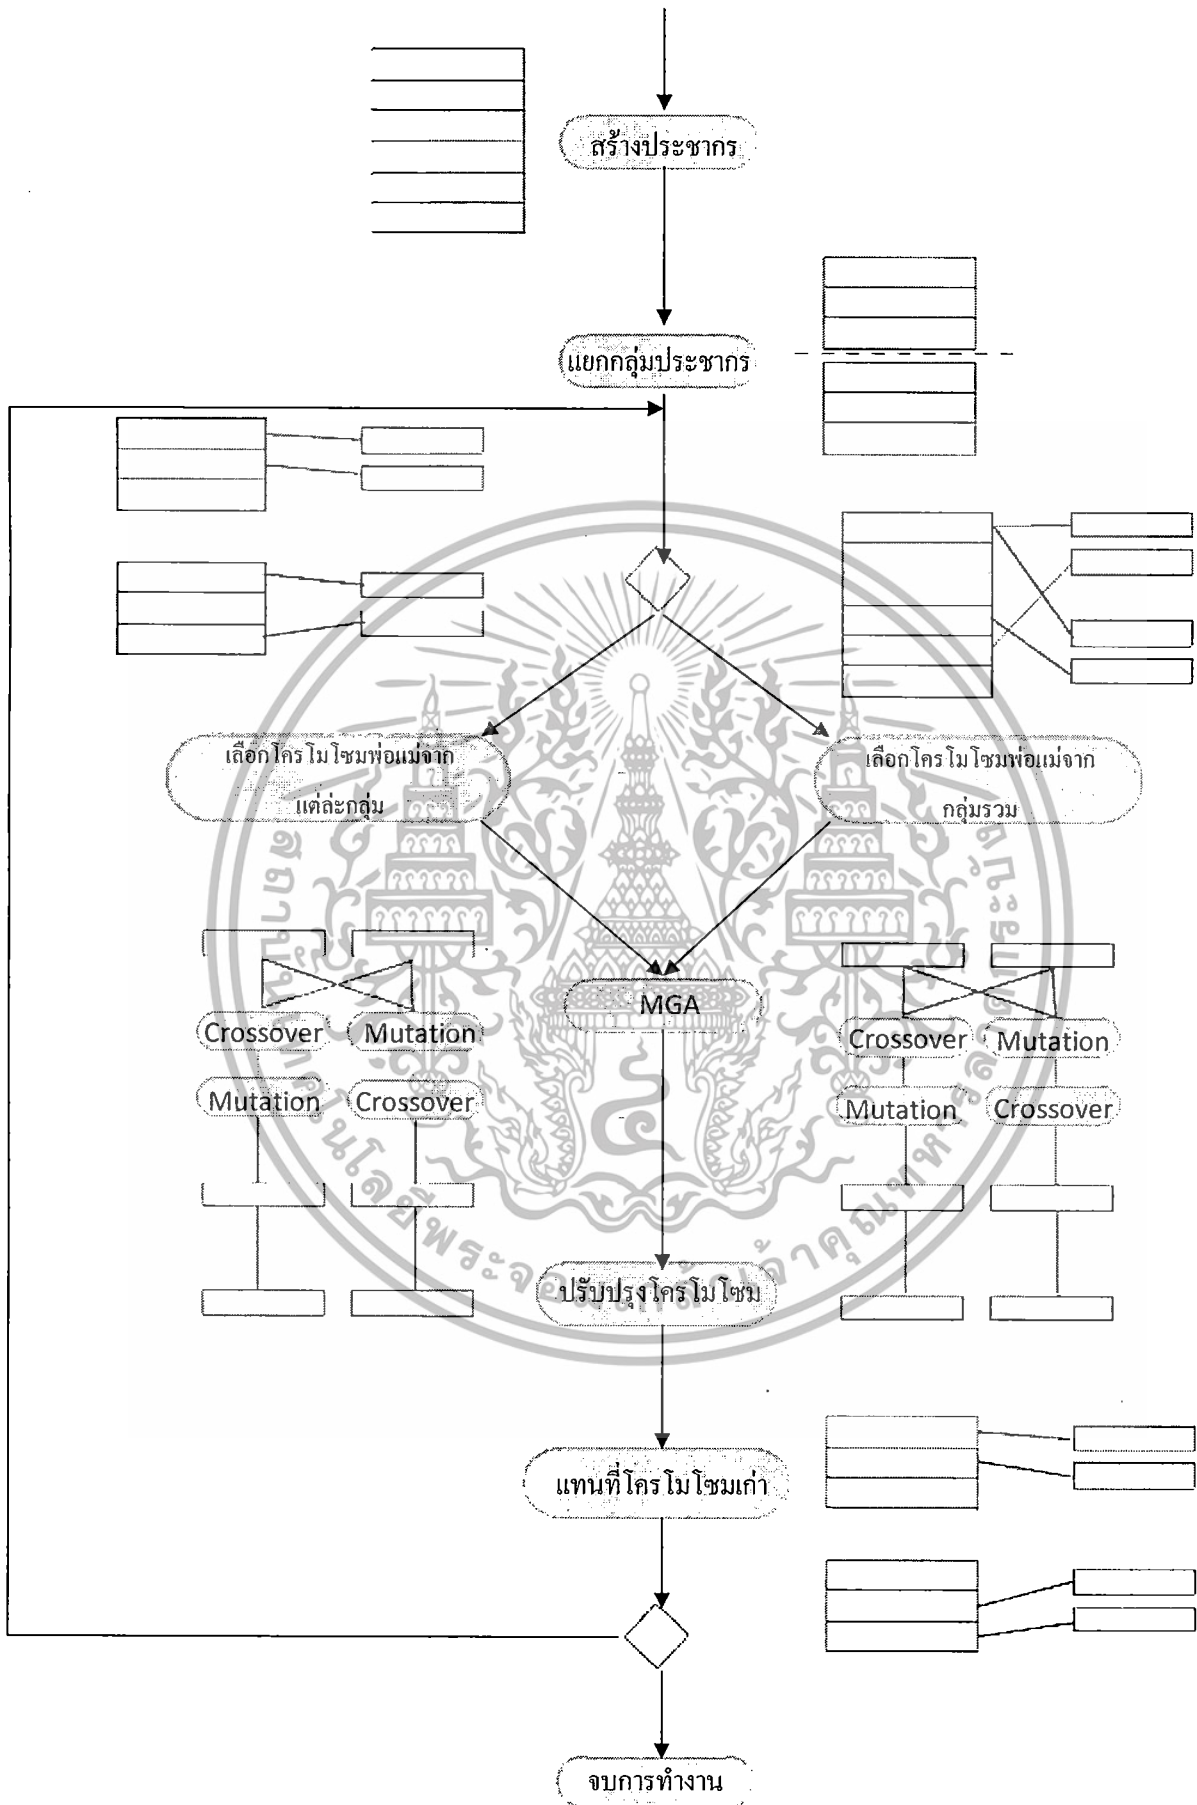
สร้างประชากร

แยกกลุ่มประชากร

เลือกโครโมโซมพ่อแม่จากแต่ละกลุ่ม

เลือกโครโมโซมพ่อแม่จากกลุ่มรวม

Crossover

Mutation

Mutation

Crossover

MGA

Crossover

Mutation

Mutation

Crossover

ปรับปรุงโครโมโซม

แทนที่โครโมโซมเก่า

จบการทำงาน

สถาบันเทคโนโลยีพระจอมเกล้าเจ้าคุณทหารลาดกระบัง